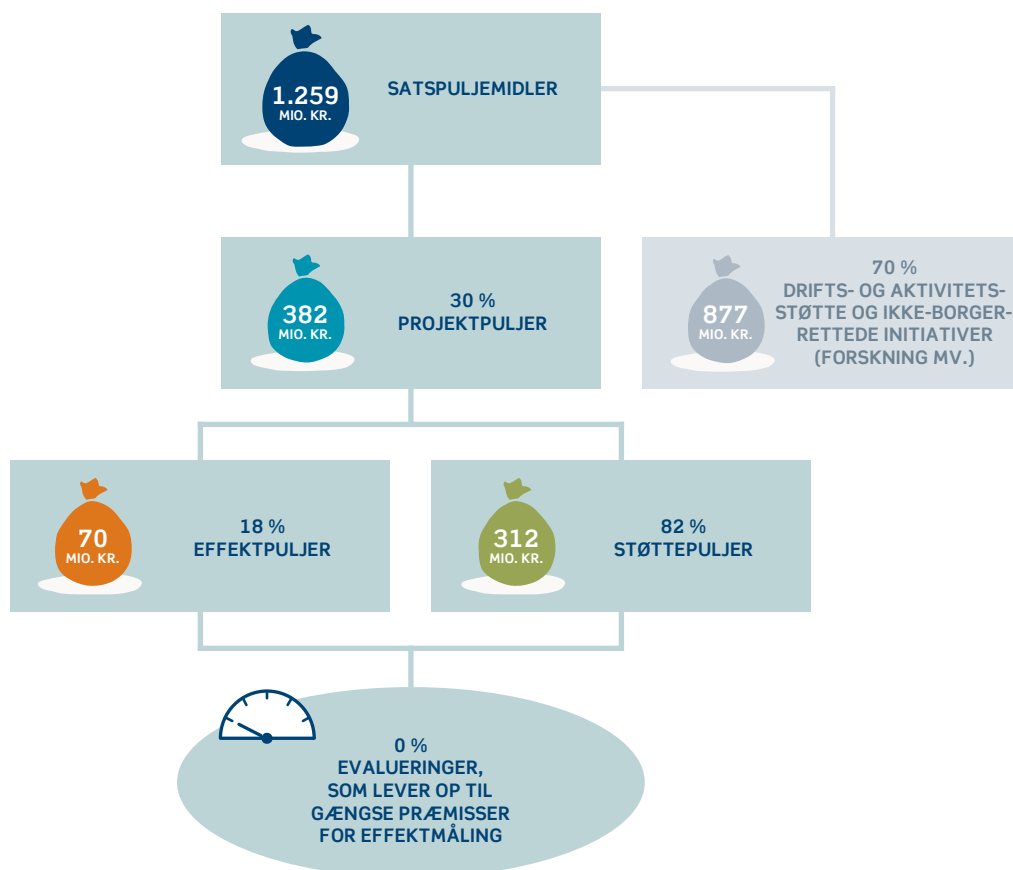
1.259
MIO. KR.

SATSPULJEMIDLER

382
MIO. KR.

30 %
PROJEKTPULJER

877
MIO. KR.

70 %
DRIFTS- OG AKTIVITETSSTØTTE OG IKKE-BORGERRETTEDE INITIATIVER (FORSKNING MV.)

70
MIO. KR.

18 %
EFFEKTPULJER

312
MIO. KR.

82 %
STØTTEPULJER

0 %
EVALUERINGER, SOM LEVER OP TIL GÆNGSE PRÆMISSER FOR EFFEKTMÅLING